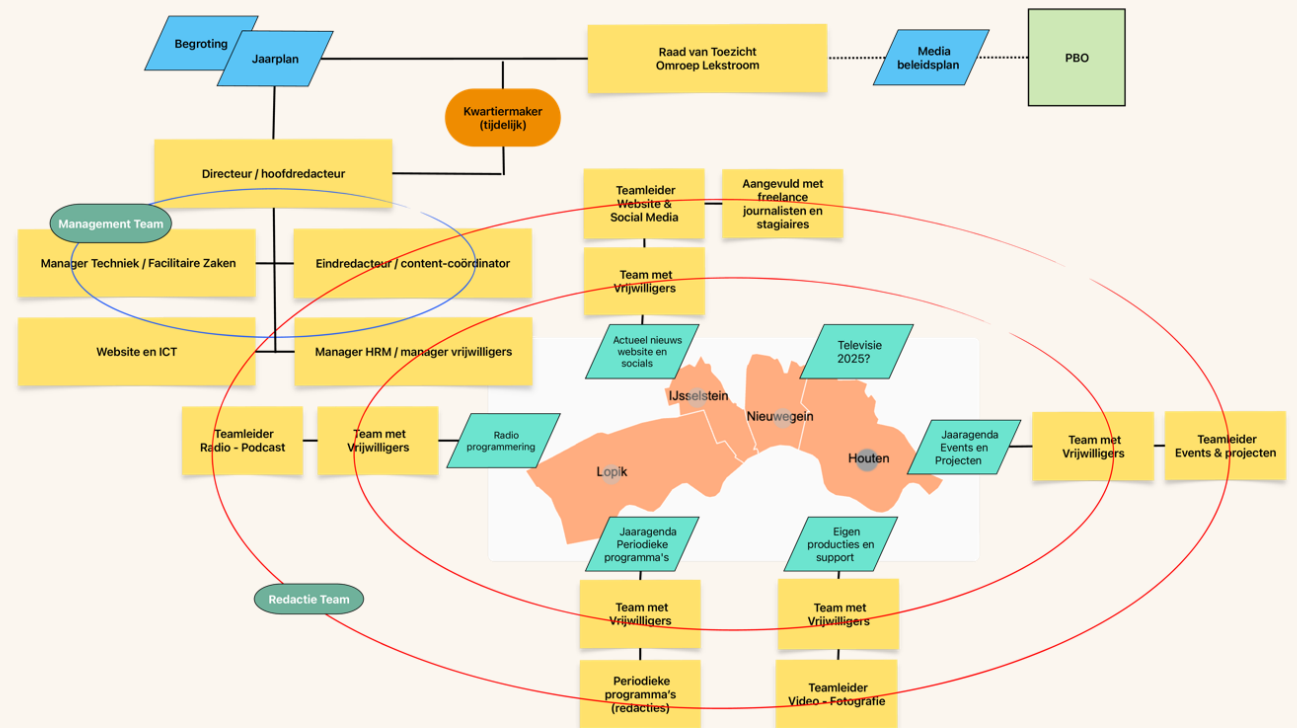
Begroting

Jaarplan

Raad van Toezicht
Omroep Lekstroom

Media
beleidsplan

PBO

Kwartiermaker
(tijdelijk)

Directeur / hoofdredacteur

Teamleider
Website &
Social Media

Aangevuld met
freelance
journalisten en
stagiaires

Management Team

Manager Techniek / Facilitaire Zaken

Eindredacteur / content-coördinator

Team met
Vrijwilligers

Website en ICT

Manager HRM / manager vrijwilligers

Actueel nieuws
website en
socials

Televisie
2025?

IJsselstein

Nieuwegein

Teamleider
Radio - Podcast

Team met
Vrijwilligers

Radio
programmering

Houten

Jaaragenda
Events en
Projecten

Team met
Vrijwilligers

Teamleider
Events & projecten

Lopik

Jaaragenda
Periodieke
programma's

Eigen
producties en
support

Redactie Team

Team met
Vrijwilligers

Team met
Vrijwilligers

Periodieke
programma's
(redacties)

Teamleider
Video - Fotografie